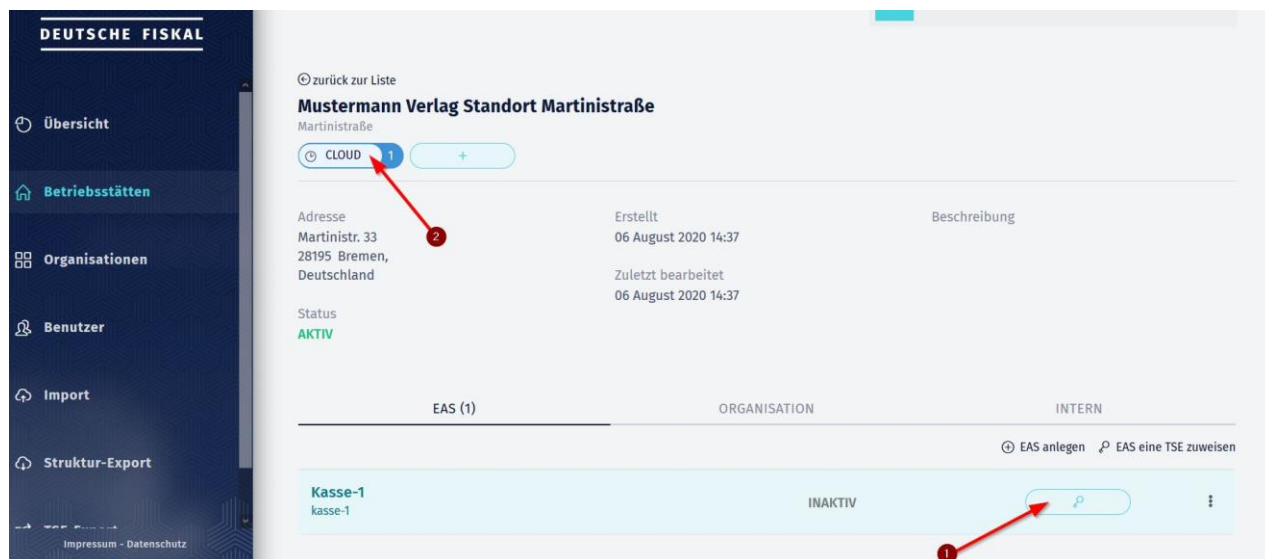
DEUTSCHE FISKAL

Übersicht

Betriebsstätten

Organisationen

Benutzer

Import

Struktur-Export

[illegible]

Impressum - Datenschutz

zurück zur Liste

**Mustermann Verlag Standort Martinistraße**

Martinistraße

CLOUD 1

+

2

Adresse
Martinistr. 33
28195 Bremen,
Deutschland

Erstellt
06 August 2020 14:37

Zuletzt bearbeitet
06 August 2020 14:37

Beschreibung

Status
AKTIV

EAS (1)

ORGANISATION

INTERN

EAS anlegen

EAS eine TSE zuweisen

Kasse-1
kasse-1

INAKTIV

1